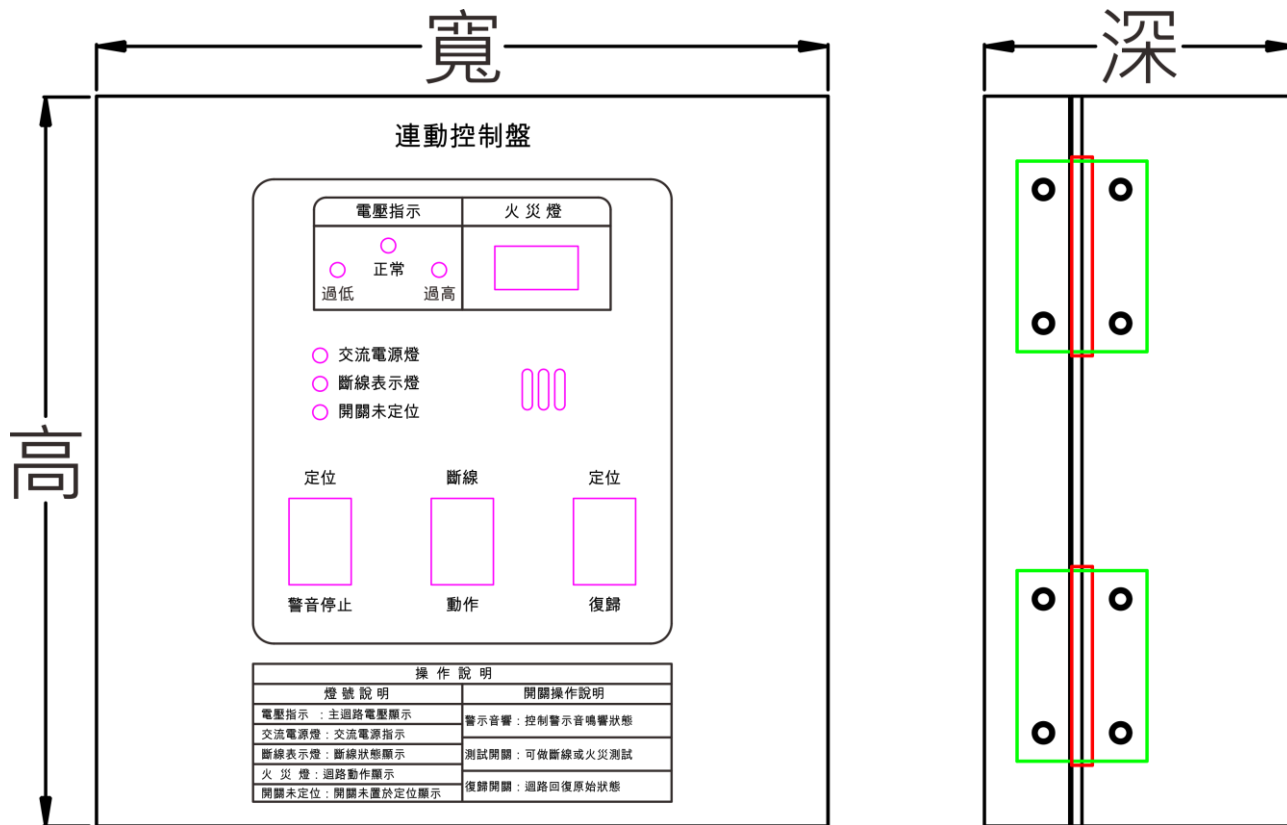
寬

深

高

連動控制盤

| 電壓指示 | 火 災 燈 |
|---|---|

正常
過低 過高

交流電源燈
斷線表示燈
開關未定位

定位 斷線 定位

警音停止 動作 復歸

操 作 說 明

| 燈 號 說 明 | 開關操作說明 |
|---|---|
| 電壓指示 ：主迴路電壓顯示<br>交流電源燈：交流電源指示 | 警示音響：控制警示音鳴響狀態 |
| 斷線表示燈：斷線狀態顯示 | 測試開關：可做斷線或火災測試 |
| 火 災 燈：迴路動作顯示<br>開關未定位：開關未置於定位顯示 | 復歸開關：迴路回復原始狀態 |